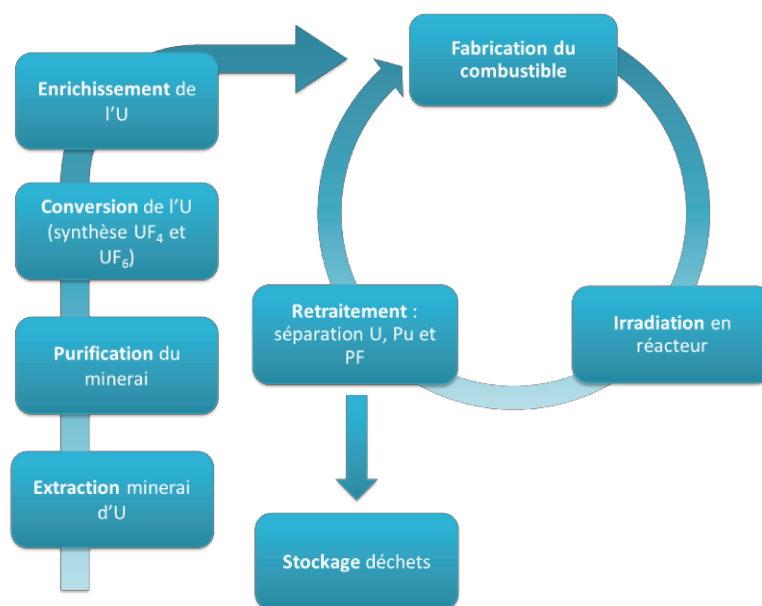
Enrichissement de l'U

Conversion de l'U (synthèse $UF_4$ et $UF_6$)

Purification du minerai

Extraction minerai d'U

Fabrication du combustible

Irradiation en réacteur

Retraitement : séparation U, Pu et PF

Stockage déchets